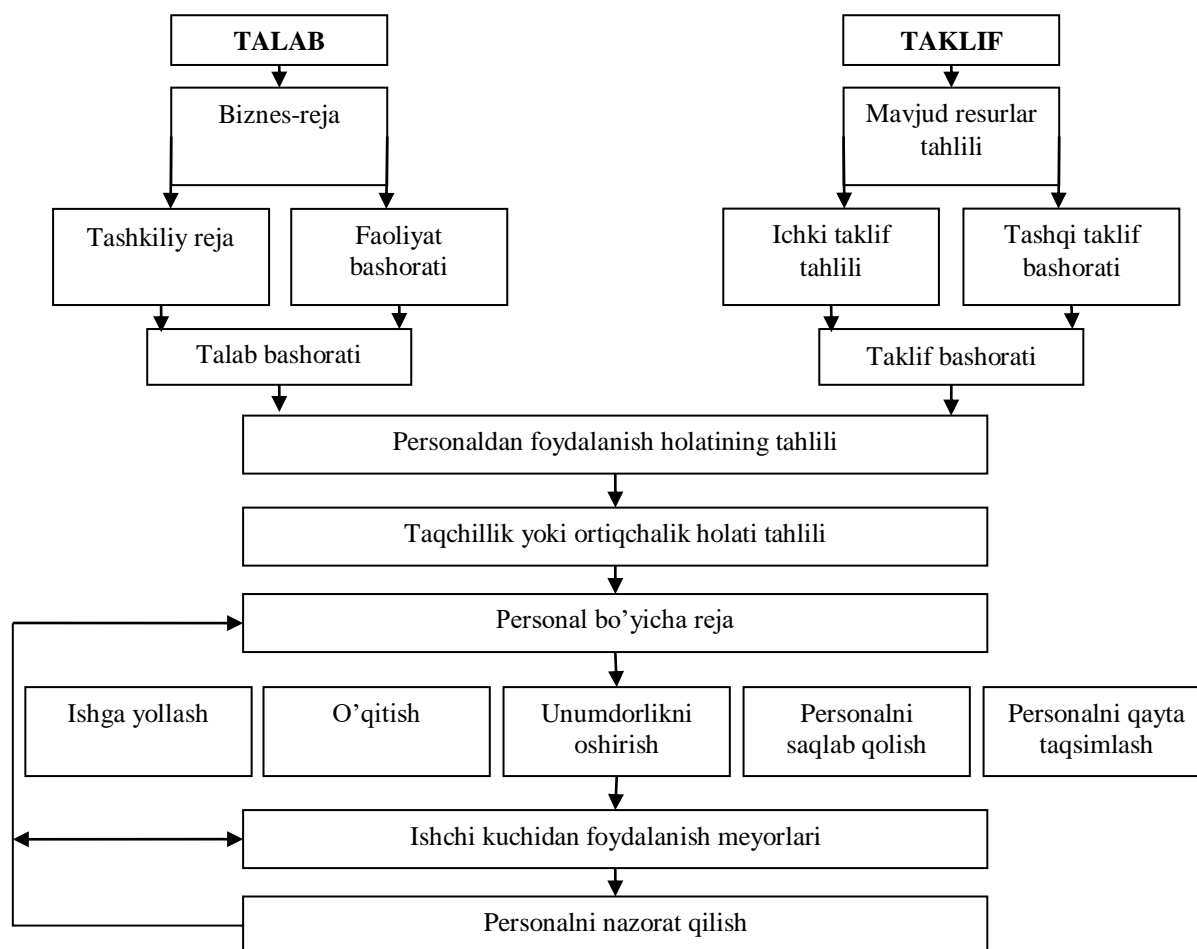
TALAB

Biznes-reja

Tashkiliy reja

Faoliyat bashorati

Talab bashorati

TAKLIF

Mavjud resurlar tahlili

Ichki taklif tahlili

Tashqi taklif bashorati

Taklif bashorati

Personaldan foydalanish holatining tahlili

Taqchillik yoki ortiqchalik holati tahlili

Personal bo'yicha reja

Ishga yollash

O'qitish

Unumdorlikni oshirish

Personalni saqlab qolish

Personalni qayta taqsimlash

Ishchi kuchidan foydalanish meyorlari

Personalni nazorat qilish